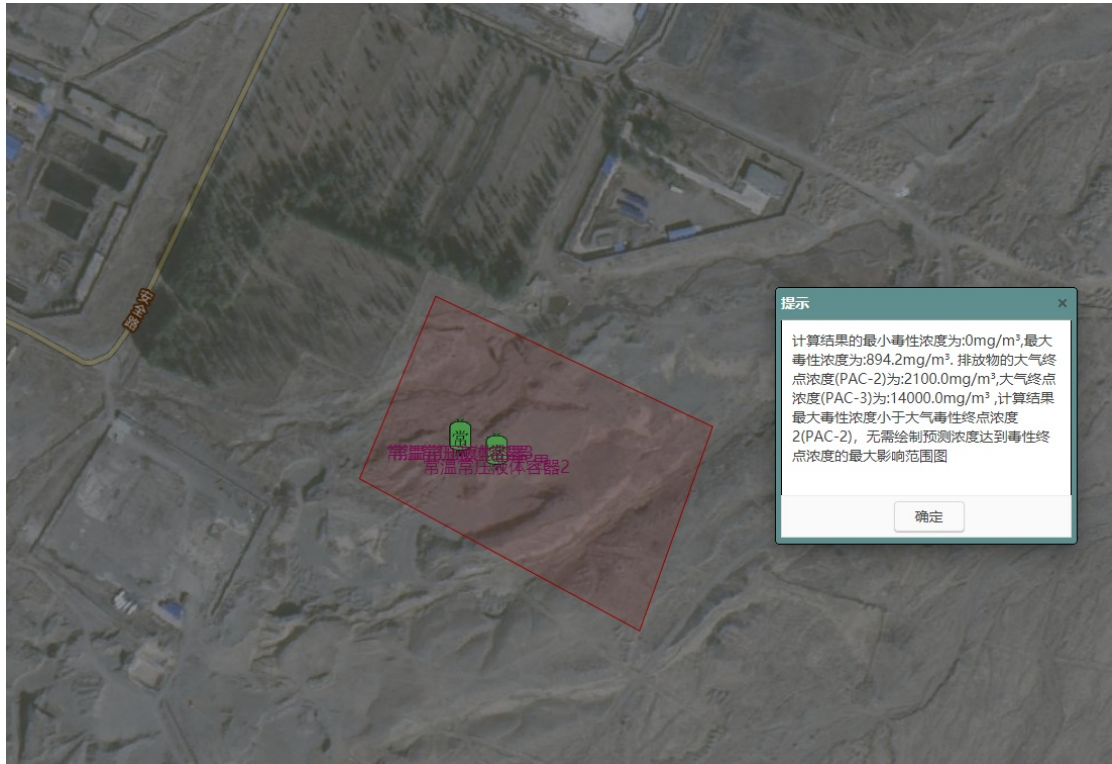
安鑫路

常温常压液体容器
常温常压液体容器2

提示
×
计算结果的最小毒性浓度为:0mg/m³,最大毒性浓度为:894.2mg/m³. 排放物的大气终点浓度(PAC-2)为:2100.0mg/m³,大气终点浓度(PAC-3)为:14000.0mg/m³ ,计算结果最大毒性浓度小于大气毒性终点浓度2(PAC-2)，无需绘制预测浓度达到毒性终点浓度的最大影响范围图

确定